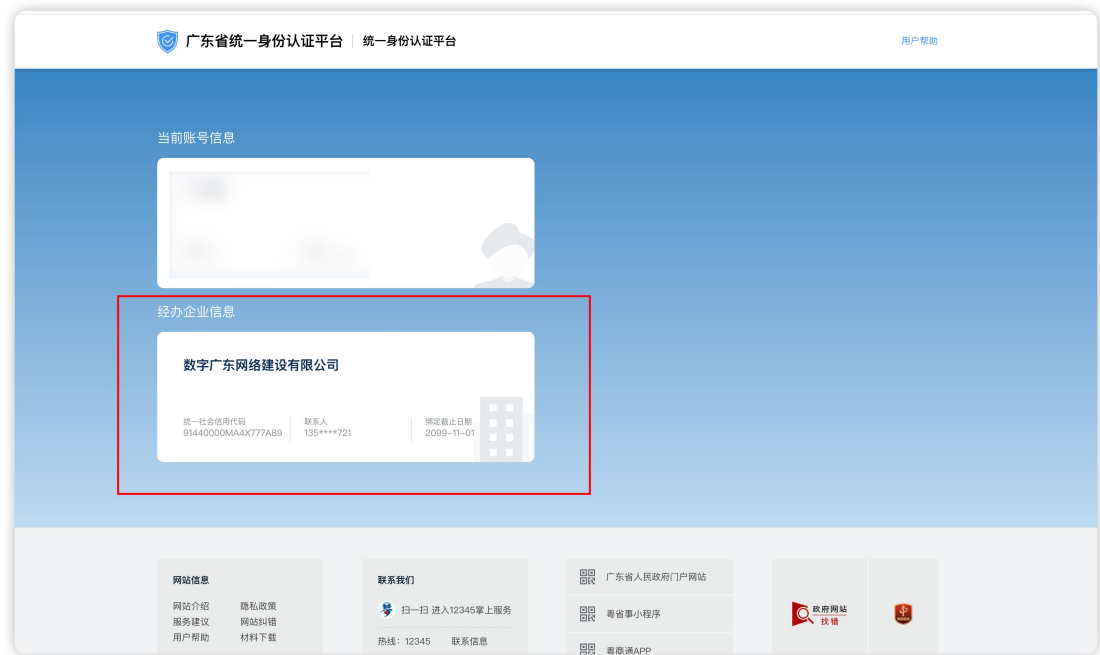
广东省统一身份认证平台 | 统一身份认证平台

用户帮助

当前账号信息

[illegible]

经办企业信息

数字广东网络建设有限公司

统一社会信用代码
91440000MA4X777A89

联系人
135****721

绑定截止日期
2099-11-01

网站信息

网站介绍 隐私政策
服务建议 网站纠错
用户帮助 材料下载

联系我们

扫一扫 进入12345掌上服务

热线：12345 联系信息

广东省人民政府门户网站

粤省事小程序

粤商通APP

政府网站 找错